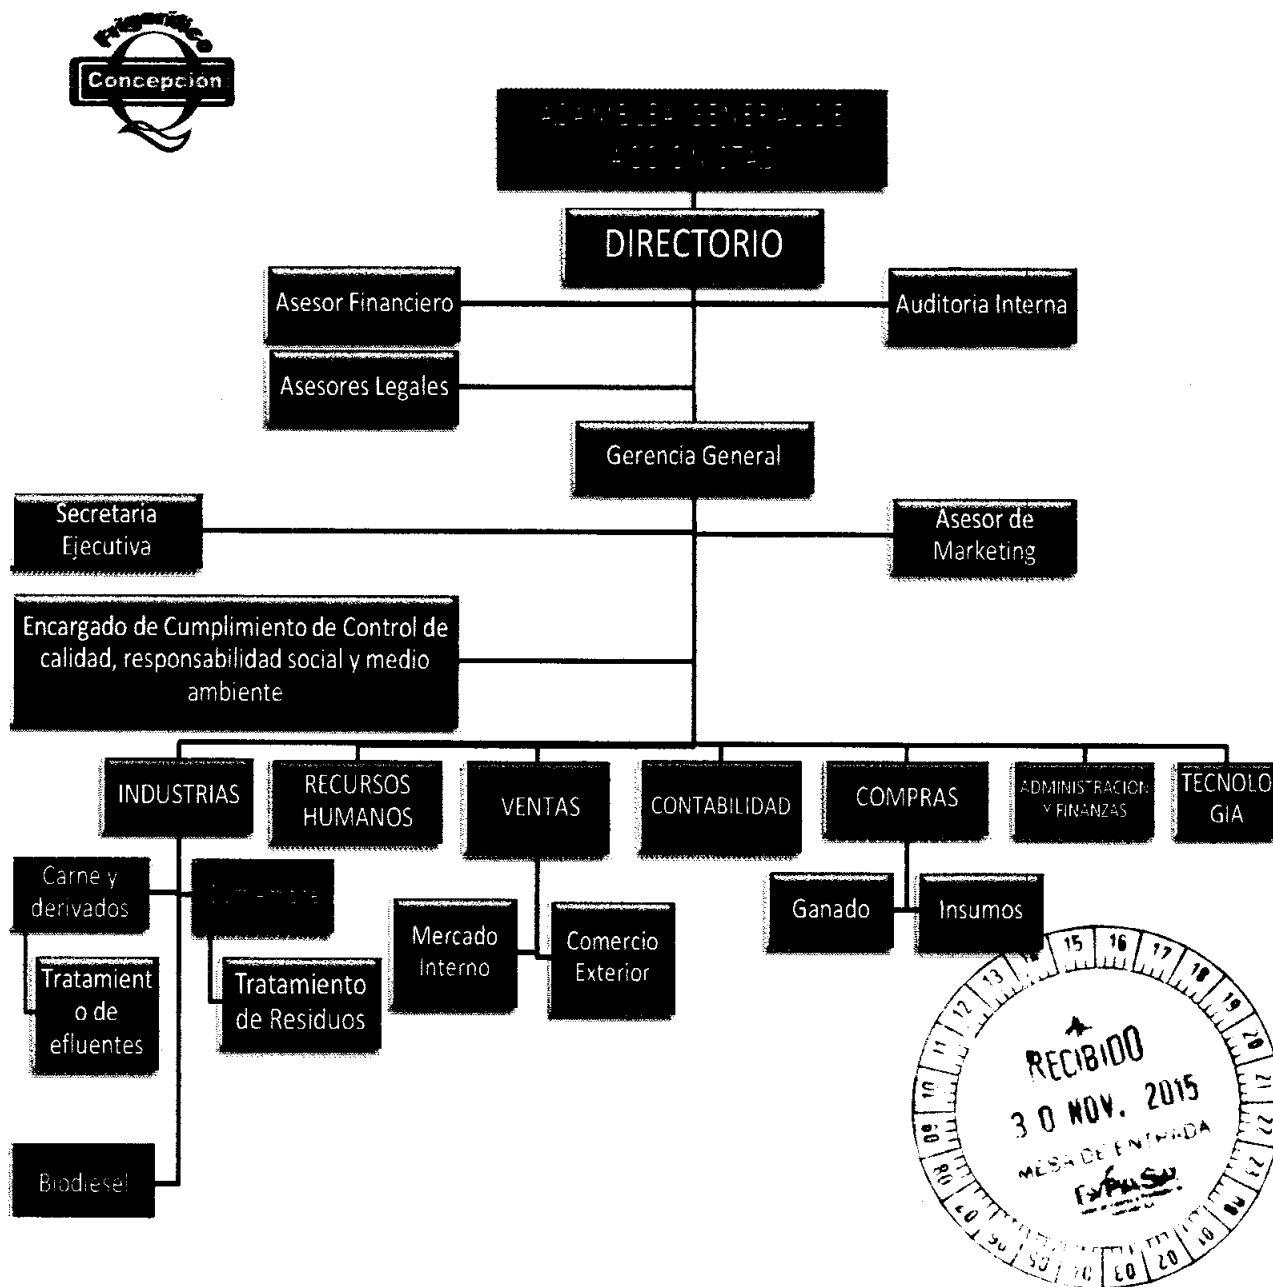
Frigorífico
Concepción

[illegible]

DIRECTORIO

Asesor Financiero

Auditoria Interna

Asesores Legales

Gerencia General

Secretaria Ejecutiva

Asesor de Marketing

Encargado de Cumplimiento de Control de calidad, responsabilidad social y medio ambiente

INDUSTRIAS

RECURSOS HUMANOS

VENTAS

CONTABILIDAD

COMPRAS

ADMINISTRACION Y FINANZAS

TECNOLOGIA

Carne y derivados

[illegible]

Tratamiento de efluentes

Tratamiento de Residuos

Mercado Interno

Comercio Exterior

Ganado

Insumos

Biodiesel

15 16 17 18 19 20 21 22 23 13 12 11 10 09 08

RECIBIDO
30 NOV. 2015
MESA DE ENTRADA
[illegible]